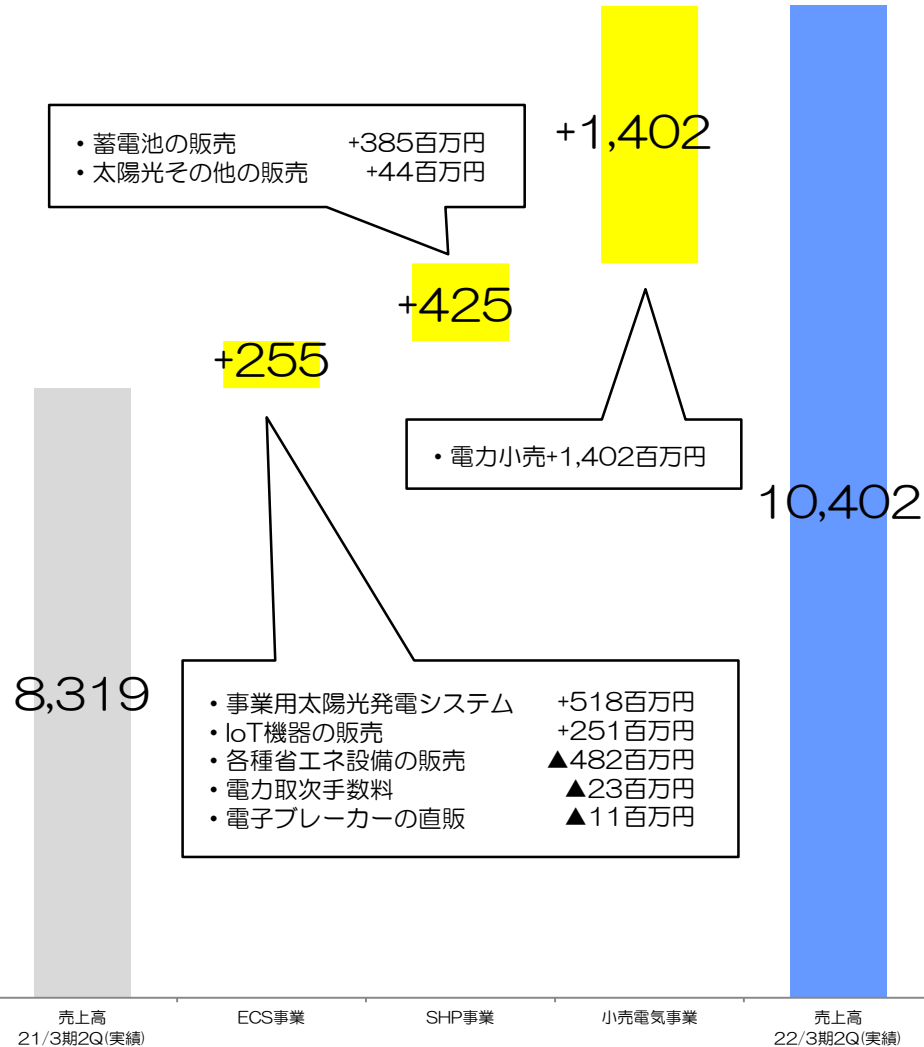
・蓄電池の販売　+385百万円
・太陽光その他の販売　+44百万円

+1,402

+425

+255

・電力小売+1,402百万円

10,402

8,319

・事業用太陽光発電システム　+518百万円
・IoT機器の販売　+251百万円
・各種省エネ設備の販売　▲482百万円
・電力取次手数料　▲23百万円
・電子ブレーカーの直販　▲11百万円

売上高
21/3期2Q(実績)

ECS事業

SHP事業

小売電気事業

売上高
22/3期2Q(実績)